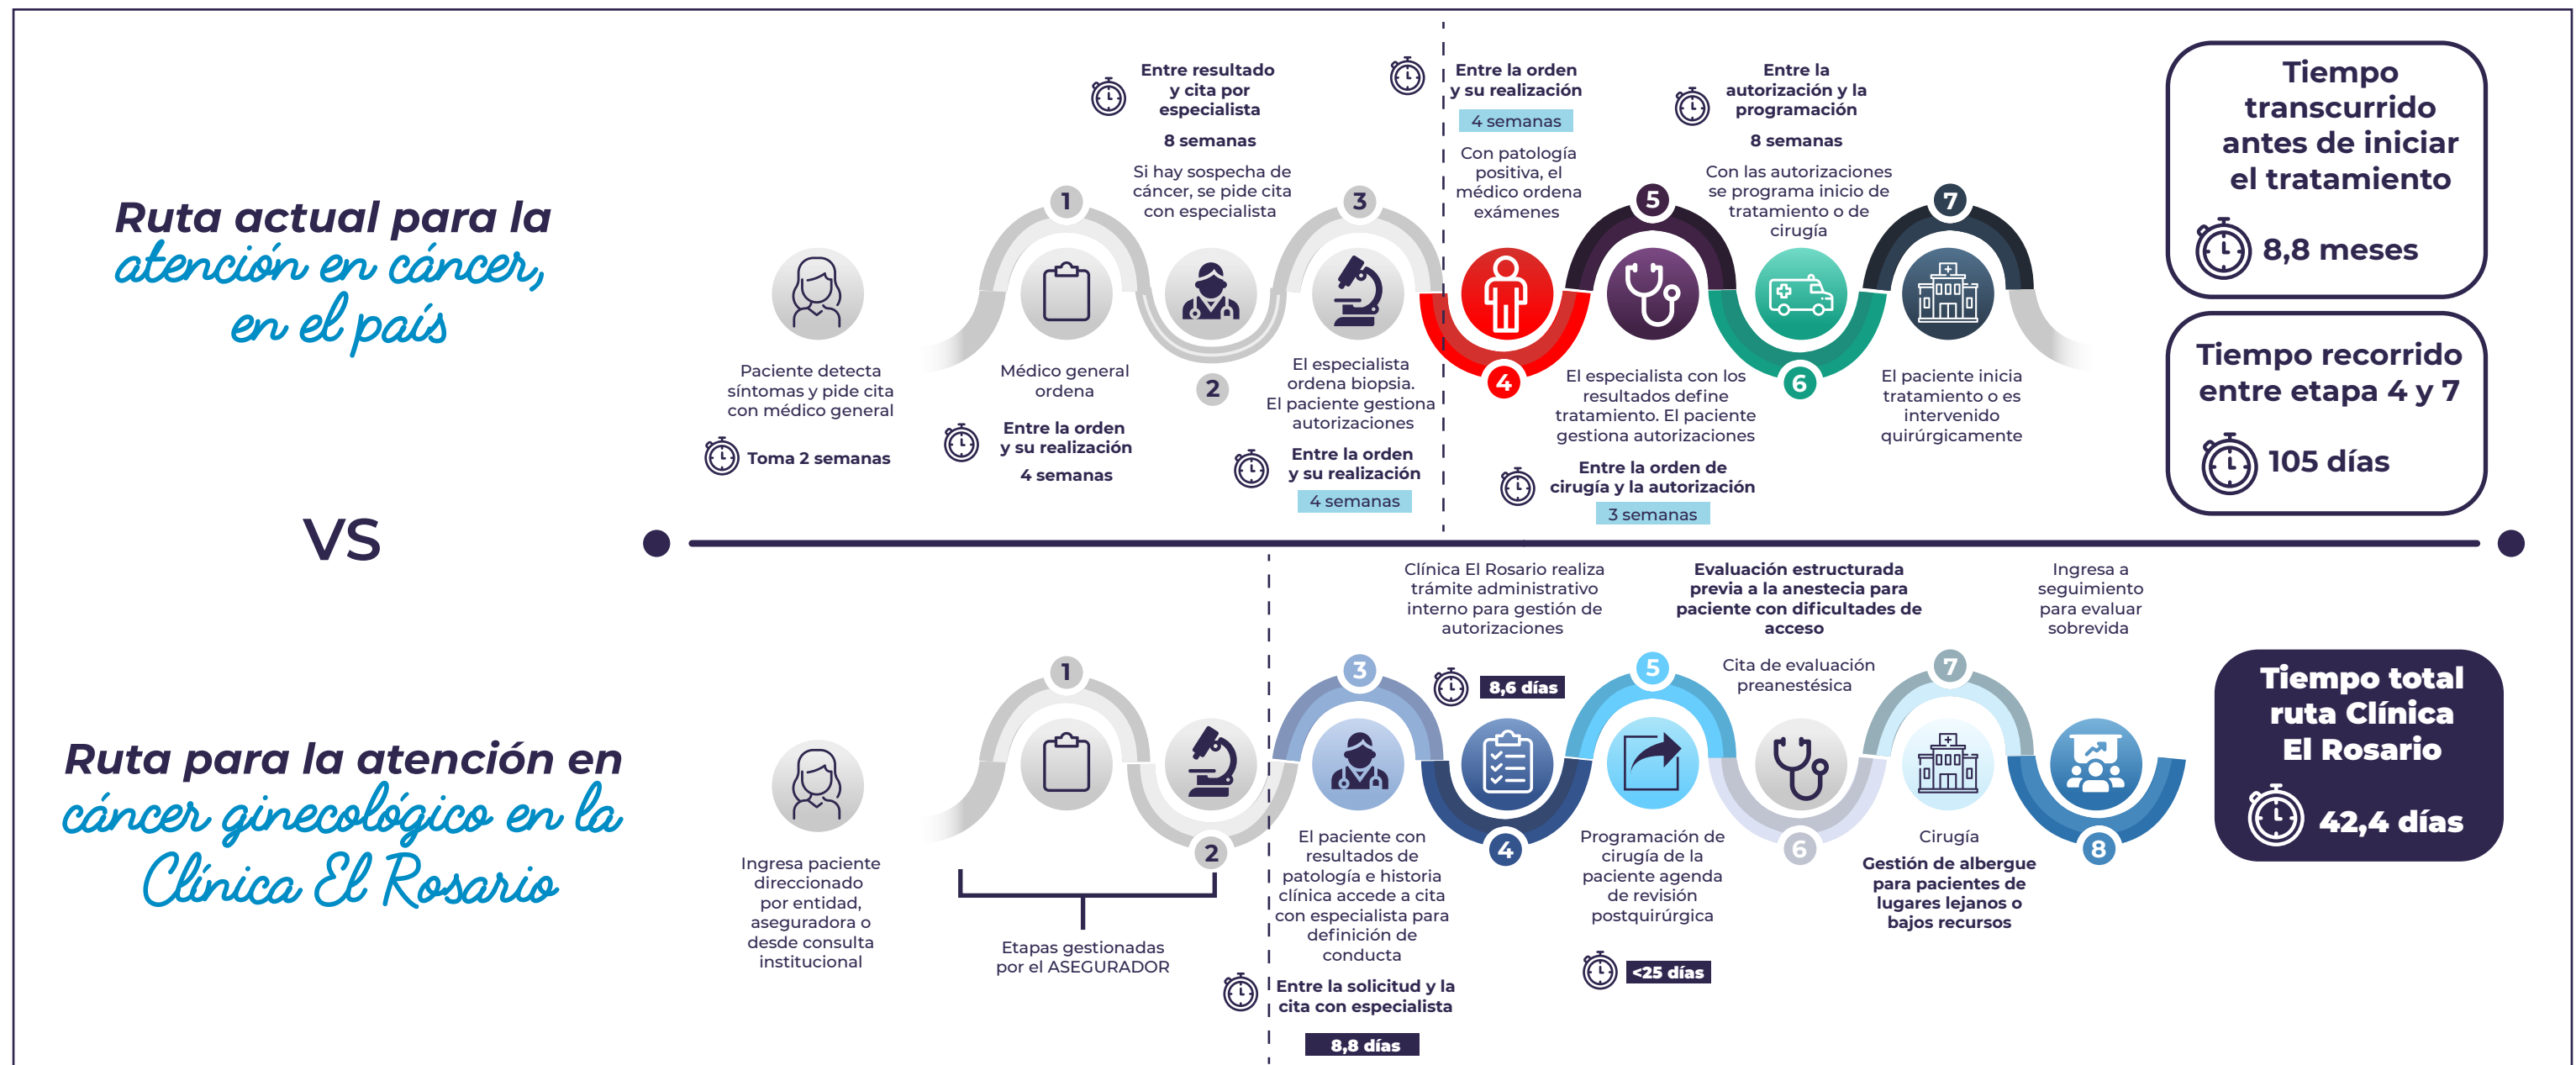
Ruta actual para la atención en cáncer, en el país

Paciente detecta síntomas y pide cita con médico general

Toma 2 semanas

1

Médico general ordena

Entre la orden y su realización

4 semanas

Entre resultado y cita por especialista

8 semanas

Si hay sospecha de cáncer, se pide cita con especialista

2

3

El especialista ordena biopsia. El paciente gestiona autorizaciones

Entre la orden y su realización

4 semanas

Entre la orden y su realización

4 semanas

Con patología positiva, el médico ordena exámenes

4

5

El especialista con los resultados define tratamiento. El paciente gestiona autorizaciones

Entre la orden de cirugía y la autorización

3 semanas

Entre la autorización y la programación

8 semanas

Con las autorizaciones se programa inicio de tratamiento o de cirugía

6

7

El paciente inicia tratamiento o es intervenido quirúrgicamente

Tiempo transcurrido antes de iniciar el tratamiento

8,8 meses

Tiempo recorrido entre etapa 4 y 7

105 días

VS

Ruta para la atención en cáncer ginecológico en la Clínica El Rosario

Ingresa paciente direccionado por entidad, aseguradora o desde consulta institucional

1

2

Etapas gestionadas por el ASEGURADOR

3

El paciente con resultados de patología e historia clínica accede a cita con especialista para definición de conducta

Entre la solicitud y la cita con especialista

8,8 días

Clínica El Rosario realiza trámite administrativo interno para gestión de autorizaciones

8,6 días

4

5

Programación de cirugía de la paciente agenda de revisión postquirúrgica

<25 días

Evaluación estructurada previa a la anestesia para paciente con dificultades de acceso

Cita de evaluación preanestésica

6

7

Cirugía

Gestión de albergue para pacientes de lugares lejanos o bajos recursos

Ingresa a seguimiento para evaluar sobrevida

8

Tiempo total ruta Clínica El Rosario

42,4 días